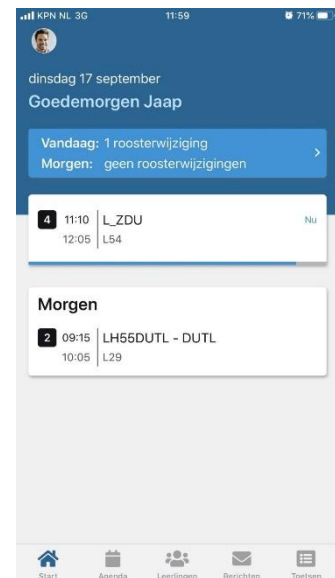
KPN NL 3G 11:59 71%

dinsdag 17 september
Goedemorgen Jaap

Vandaag: 1 roosterwijziging
Morgen: geen roosterwijzigingen

4 11:10 L_ZDU Nu
12:05 L54

Morgen
2 09:15 LH55DUTL - DUTL
10:05 L29

Start Agenda Leerlingen Berichten Toetsen